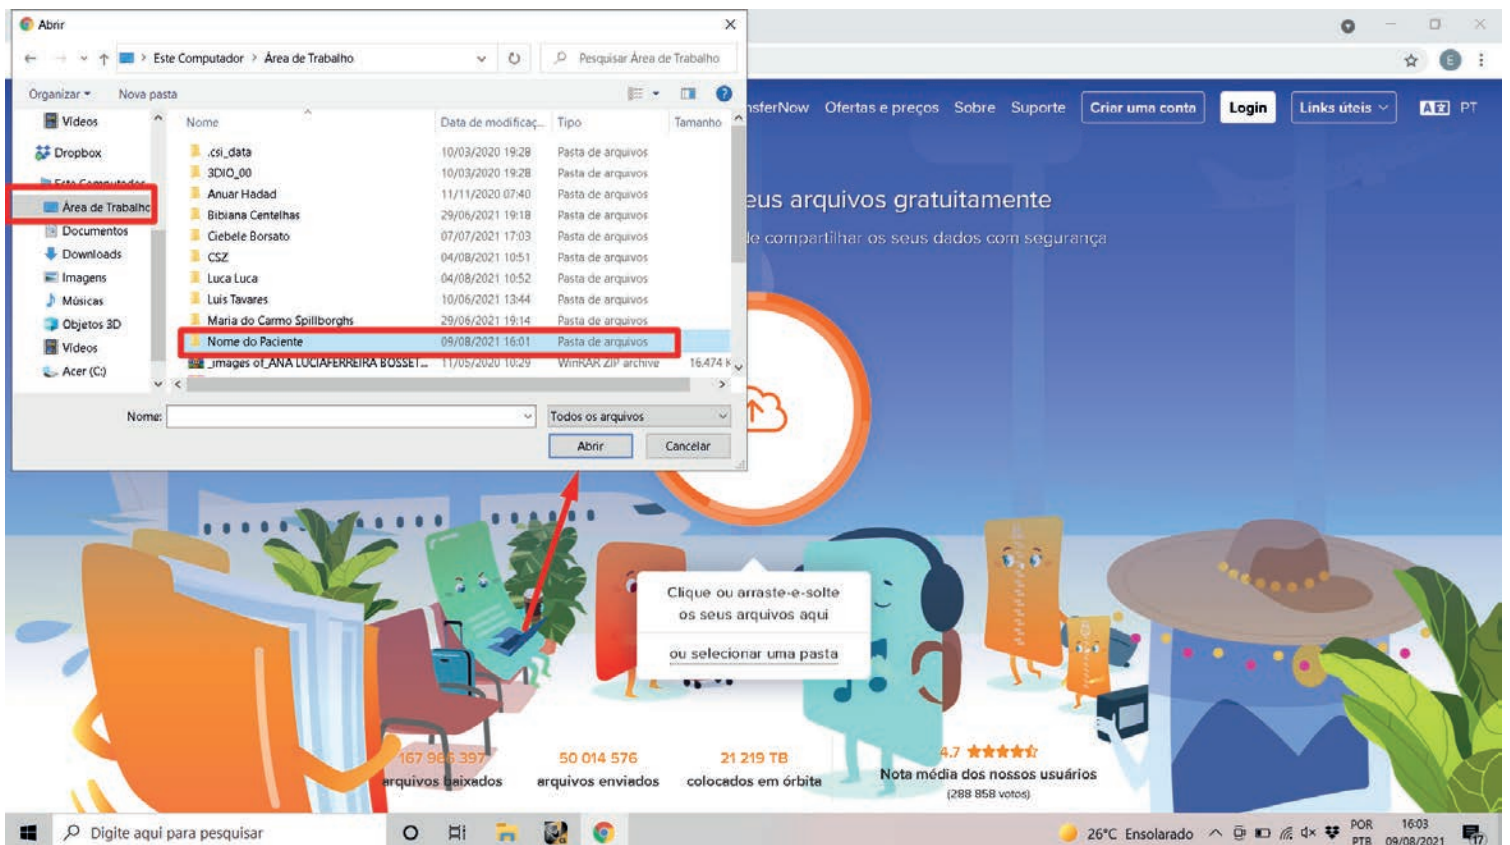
Abrir

Este Computador > Área de Trabalho

Pesquisar Área de Trabalho

Organizar ▾ Nova pasta

Vídeos
Dropbox
Este Computador
Área de Trabalho
Documentos
Downloads
Imagens
Músicas
Objetos 3D
Vídeos
Acer (C:)

| Nome | Data de modificaç... | Tipo | Tamanho |
|---|---|---|---|
| .csi_data | 10/03/2020 19:28 | Pasta de arquivos | |
| 3DIO_00 | 10/03/2020 19:28 | Pasta de arquivos | |
| Anuar Hadad | 11/11/2020 07:40 | Pasta de arquivos | |
| Bibiana Centelhas | 29/06/2021 19:18 | Pasta de arquivos | |
| Ciebele Borsato | 07/07/2021 17:03 | Pasta de arquivos | |
| CSZ | 04/08/2021 10:51 | Pasta de arquivos | |
| Luca Luca | 04/08/2021 10:52 | Pasta de arquivos | |
| Luis Tavares | 10/06/2021 13:44 | Pasta de arquivos | |
| Maria do Carmo Spillborghs | 29/06/2021 19:14 | Pasta de arquivos | |
| Nome do Paciente | 09/08/2021 16:01 | Pasta de arquivos | |
| _images of_ANA LUCIAFERREIRA BOSSET... | 11/05/2020 10:29 | WinRAR ZIP archive | 16.474 K |

Nome:

Todos os arquivos

Abrir Cancelar

nsferNow Ofertas e preços Sobre Suporte Criar uma conta Login Links úteis PT

eus arquivos gratuitamente

le compartilhar os seus dados com segurança

Clique ou arraste-e-solte os seus arquivos aqui

ou selecionar uma pasta

167 9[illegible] 397 arquivos baixados

50 014 576 arquivos enviados

21 219 TB colocados em órbita

4,7 ★★★★★ Nota média dos nossos usuários (288 858 votos)

Digite aqui para pesquisar

26°C Ensolarado POR PTB 16:03 09/08/2021